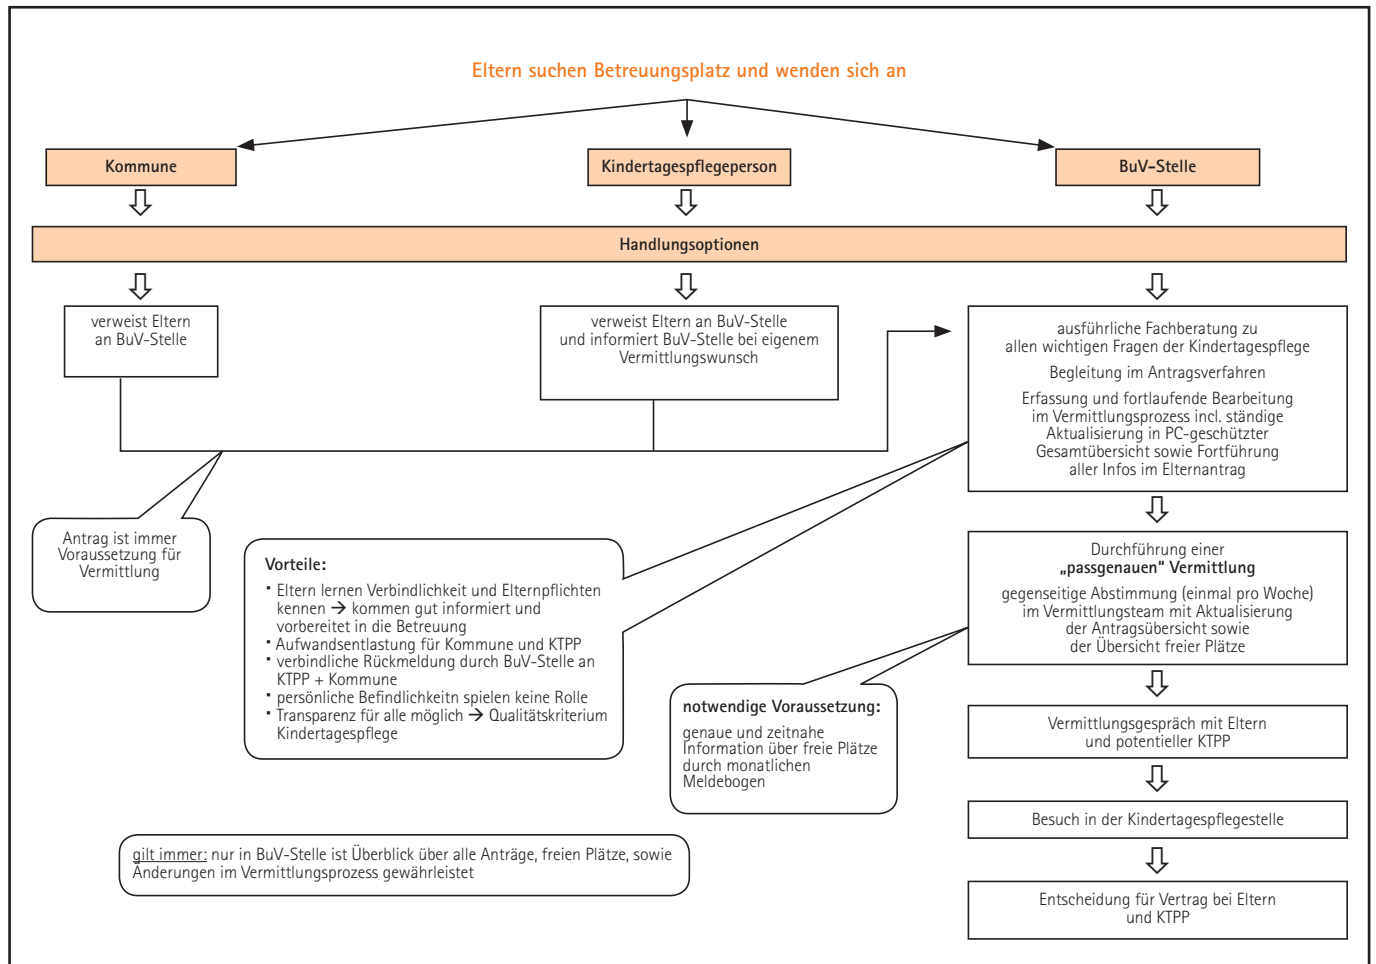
Eltern suchen Betreuungsplatz und wenden sich an

Kommune

Kindertagespflegeperson

BuV-Stelle

Handlungsoptionen

verweist Eltern an BuV-Stelle

verweist Eltern an BuV-Stelle und informiert BuV-Stelle bei eigenem Vermittlungswunsch

ausführliche Fachberatung zu allen wichtigen Fragen der Kindertagespflege

Begleitung im Antragsverfahren

Erfassung und fortlaufende Bearbeitung im Vermittlungsprozess incl. ständige Aktualisierung in PC-geschützter Gesamtübersicht sowie Fortführung aller Infos im Elternantrag

Antrag ist immer Voraussetzung für Vermittlung

Vorteile:
• Eltern lernen Verbindlichkeit und Elternpflichten kennen → kommen gut informiert und vorbereitet in die Betreuung
• Aufwandsentlastung für Kommune und KTPP
• verbindliche Rückmeldung durch BuV-Stelle an KTPP + Kommune
• persönliche Befindlichkeitn spielen keine Rolle
• Transparenz für alle möglich → Qualitätskriterium Kindertagespflege

Durchführung einer „passgenauen" Vermittlung

gegenseitige Abstimmung (einmal pro Woche) im Vermittlungsteam mit Aktualisierung der Antragsübersicht sowie der Übersicht freier Plätze

notwendige Voraussetzung:
genaue und zeitnahe Information über freie Plätze durch monatlichen Meldebogen

Vermittlungsgespräch mit Eltern und potentieller KTPP

Besuch in der Kindertagespflegestelle

Entscheidung für Vertrag bei Eltern und KTPP

gilt immer: nur in BuV-Stelle ist Überblick über alle Anträge, freien Plätze, sowie Änderungen im Vermittlungsprozess gewährleistet